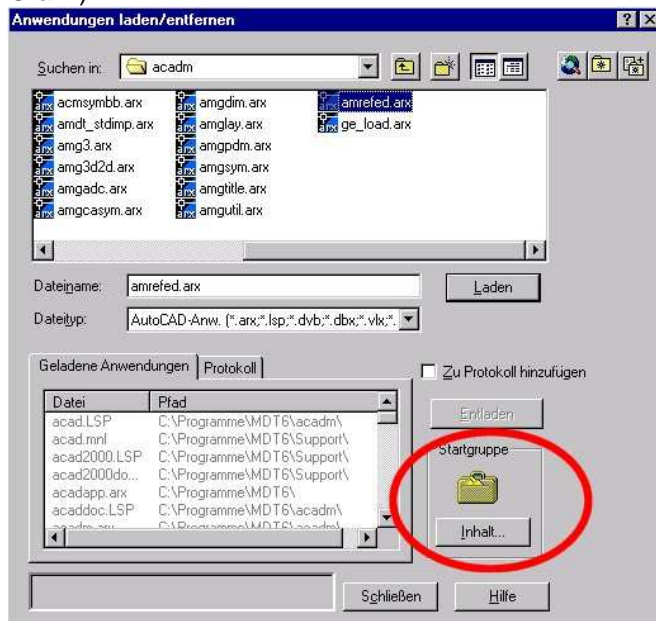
Anwendungen laden/entfernen

? X

Suchen in: acadm

acmsymbb.arx
amdt_stdimp.arx
amg3.arx
amg3d2d.arx
amgadc.arx
amgcasym.arx
amgdim.arx
amglay.arx
amgpdm.arx
amgsym.arx
amgtitle.arx
amgutil.arx
amrefed.arx
ge_load.arx

Dateiname: amrefed.arx

Laden

Dateityp: AutoCAD-Anw. (*.arx;*.lsp;*.dvb;*.dbx;*.vlx;*.

Geladene Anwendungen | Protokoll

Zu Protokoll hinzufügen

| Datei | Pfad |
|---|---|
| acad.LSP | C:\Programme\MDT6\acadm\ |
| acad.mnl | C:\Programme\MDT6\Support\ |
| acad2000.LSP | C:\Programme\MDT6\Support\ |
| acad2000do... | C:\Programme\MDT6\Support\ |
| acadapp.arx | C:\Programme\MDT6\ |
| acaddoc.LSP | C:\Programme\MDT6\acadm\ |
| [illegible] | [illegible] |

Entladen

Startgruppe

Inhalt...

Schließen

Hilfe